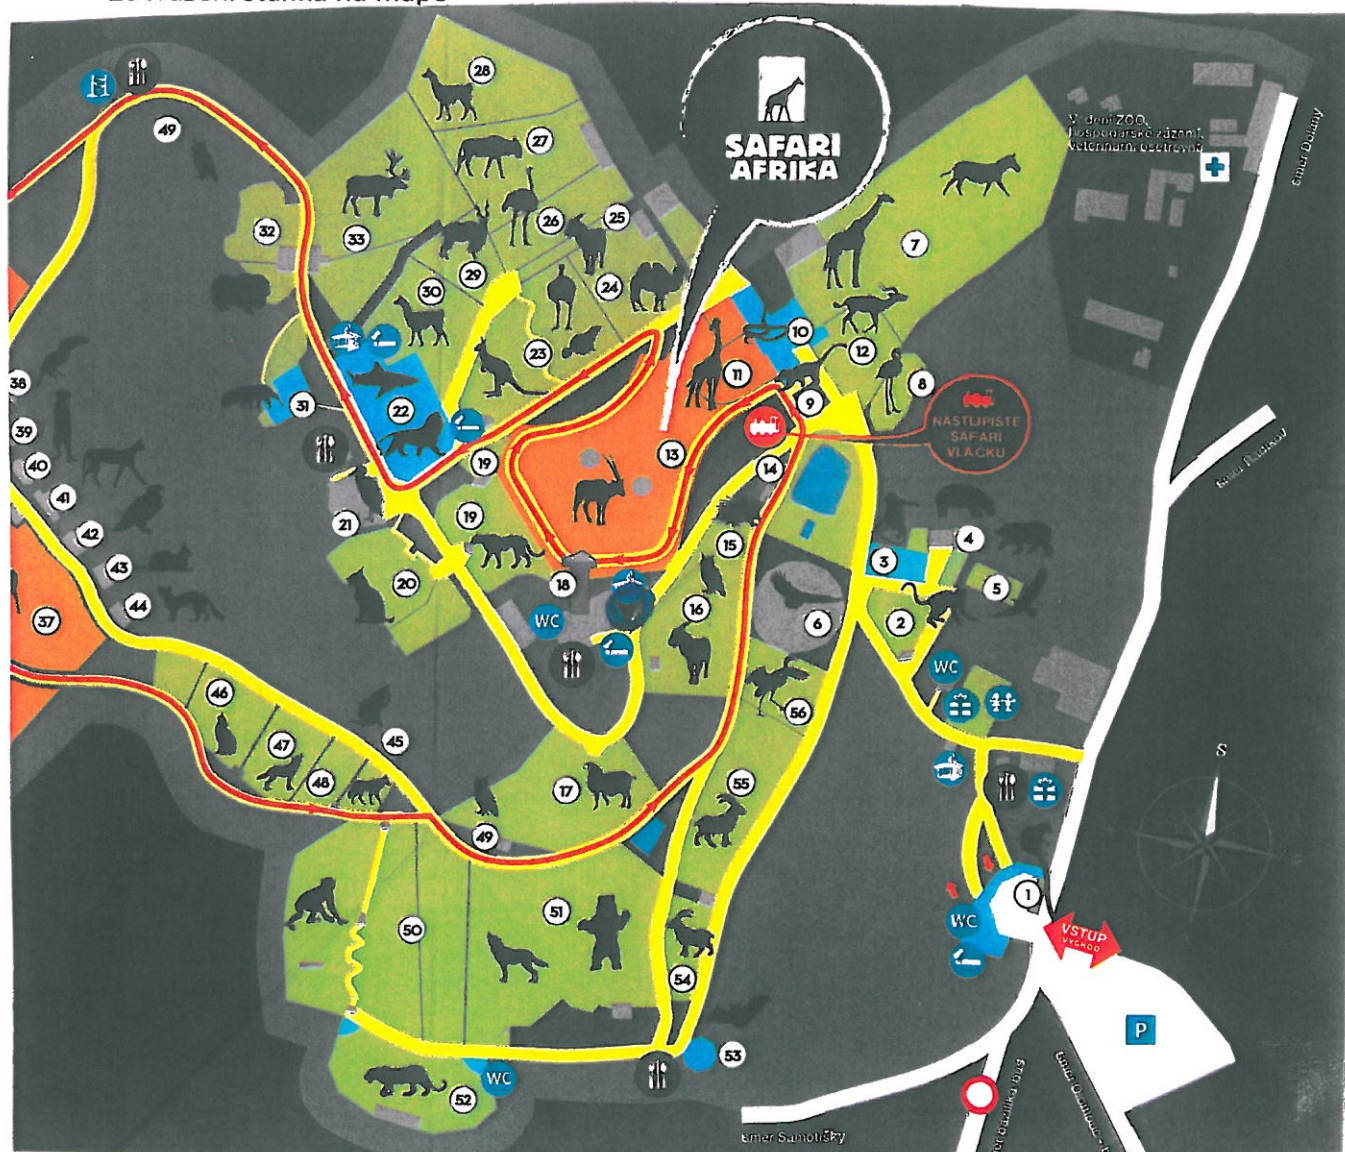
SAFARI AFRIKA

V. jení ZOO, Hospodářské zázemí, Veterinární ošetřovna

směr Dolany

směr Hlubočky

NÁSTUPIŠTĚ SAFARI VLÁČKU

VSTUP VÝCHOD

P

S

směr Samotišky

směr Olomouc

28 27 26 25 24 33 32 29 30 23 22 31 21 19 19 20 18 13 11 10 12 9 8 7 14 15 16 6 4 3 5 2 1 17 55 56 54 53 52 51 50 49 49 48 47 46 45 44 43 42 41 40 39 38 37

WC WC WC WC